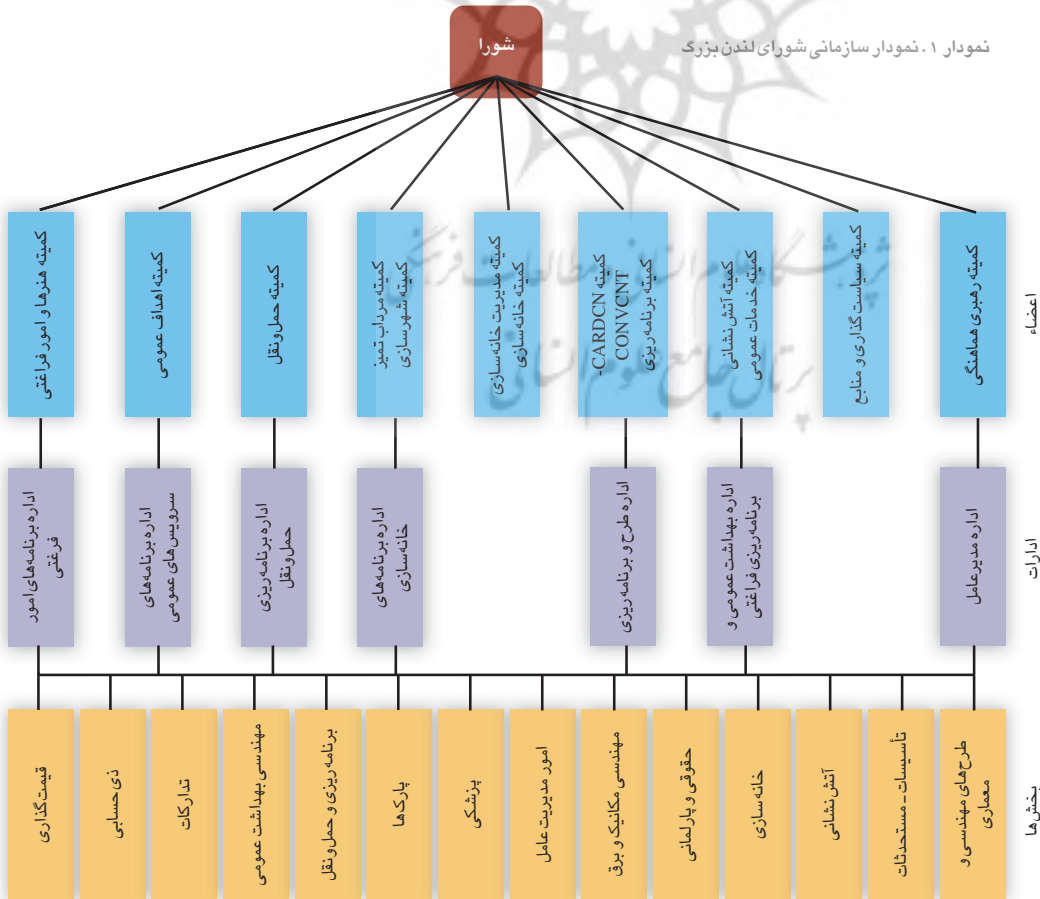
نمودار ۱. نمودار سازمانی شورای لندن بزرگ

شورا

اعضاء

کمیته رهبری هماهنگی

کمیته سیاست‌گذاری و منابع

کمیته آتش‌نشانی
کمیته خدمات عمومی

CARDCN کمیته
CONVCNT
کمیته برنامه‌ریزی

کمیته مدیریت خانه‌سازی
کمیته خانه‌سازی

کمیته مرداب تمیز
کمیته شهرسازی

کمیته حمل‌ونقل

کمیته اهداف عمومی

کمیته هنرها و امور فرهنگی

ادارات

اداره مدیرعامل

اداره بهداشت عمومی و برنامه‌ریزی فرهنگی

اداره طرح و برنامه‌ریزی

اداره برنامه‌های خانه‌سازی

اداره برنامه‌ریزی حمل‌ونقل

اداره برنامه‌های سرویس‌های عمومی

اداره برنامه‌های امور فرهنگی

بخش‌ها

طرح‌های مهندسی و معماری

تأسیسات - مستحدثات

آتش‌نشانی

خانه‌سازی

حقوقی و پارلمانی

مهندسی مکانیک و برق

امور مدیریت عامل

پزشکی

پارک‌ها

برنامه‌ریزی و حمل‌ونقل

مهندسی بهداشت عمومی

تدارکات

ذی‌حسابی

قیمت‌گذاری